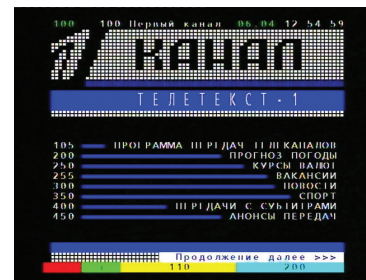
100 100 Первый канал 06.04 12 54 59

1 КАНАЛ

ТЕЛЕТЕКСТ-1

105 ПРОГРАММА ПЕРЕДАЧ ПЕРВЫХ КАНАЛОВ
200 ПРОГНОЗ ПОГОДЫ
250 КУРСЫ ВАЛЮТ
255 ВАКАНСИИ
300 НОВОСТИ
350 СПОРТ
400 ПЕРЕДАЧИ С СУБТИТРАМИ
450 АНОНСЫ ПЕРЕДАЧ

Продолжение далее >>>
1 110 200